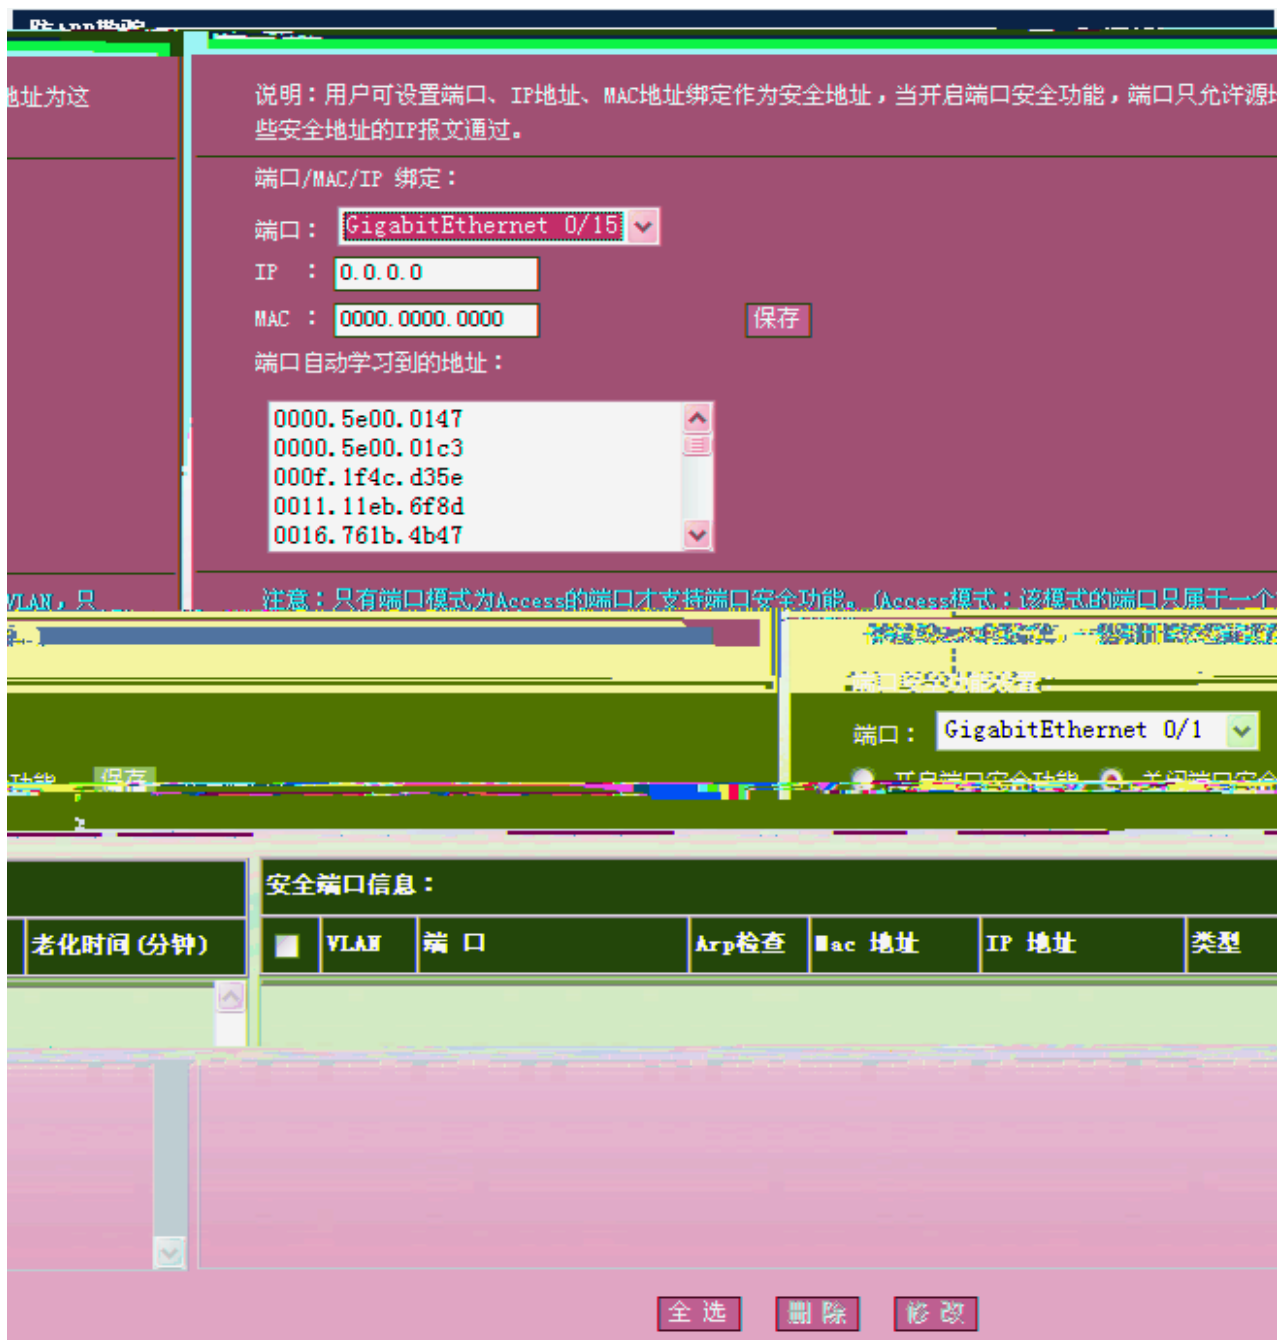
地址为这

说明：用户可设置端口、IP地址、MAC地址绑定作为安全地址，当开启端口安全功能，端口只允许源
些安全地址的IP报文通过。

端口/MAC/IP 绑定：

端口： GigabitEthernet 0/15

IP : 0.0.0.0

MAC : 0000.0000.0000

保存

端口自动学习到的地址：

0000.5e00.0147
0000.5e00.01c3
000f.1f4c.d35e
0011.11eb.6f8d
0016.761b.4b47

VLAN，只

注意：只有端口模式为Access的端口才支持端口安全功能。(Access模式：该模式的端口只属于一个

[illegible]

端口： GigabitEthernet 0/1

功能 保存

开启端口安全功能 关闭端口安全

安全端口信息：

老化时间(分钟)

| | VLAN | 端 口 | Arp检查 | Mac 地址 | IP 地址 | 类型 |
|---|---|---|---|---|---|---|

全 选 删 除 修 改